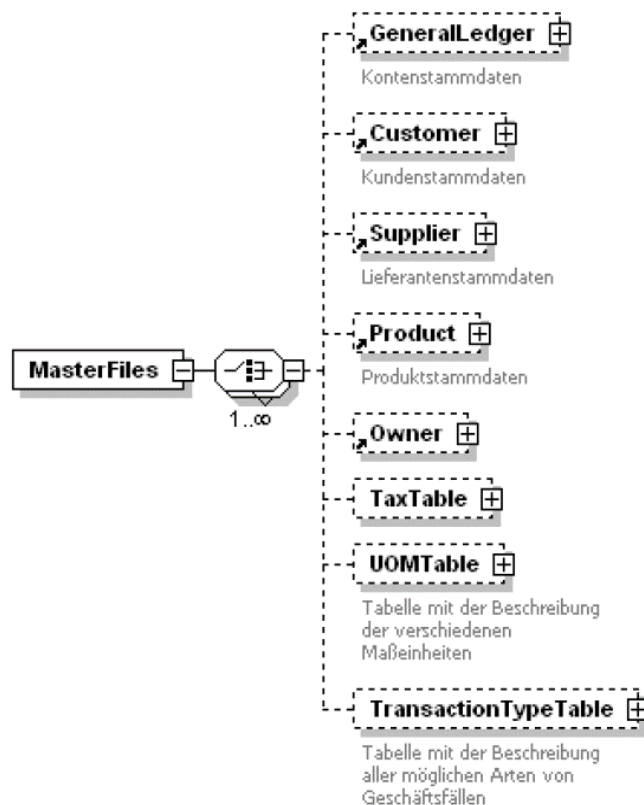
MasterFiles

1..∞

GeneralLedger

Kontenstammdaten

Customer

Kundenstammdaten

Supplier

Lieferantenstammdaten

Product

Produktstammdaten

Owner

TaxTable

UOMTable

Tabelle mit der Beschreibung der verschiedenen Maßeinheiten

TransactionTypeTable

Tabelle mit der Beschreibung aller möglichen Arten von Geschäftsfällen